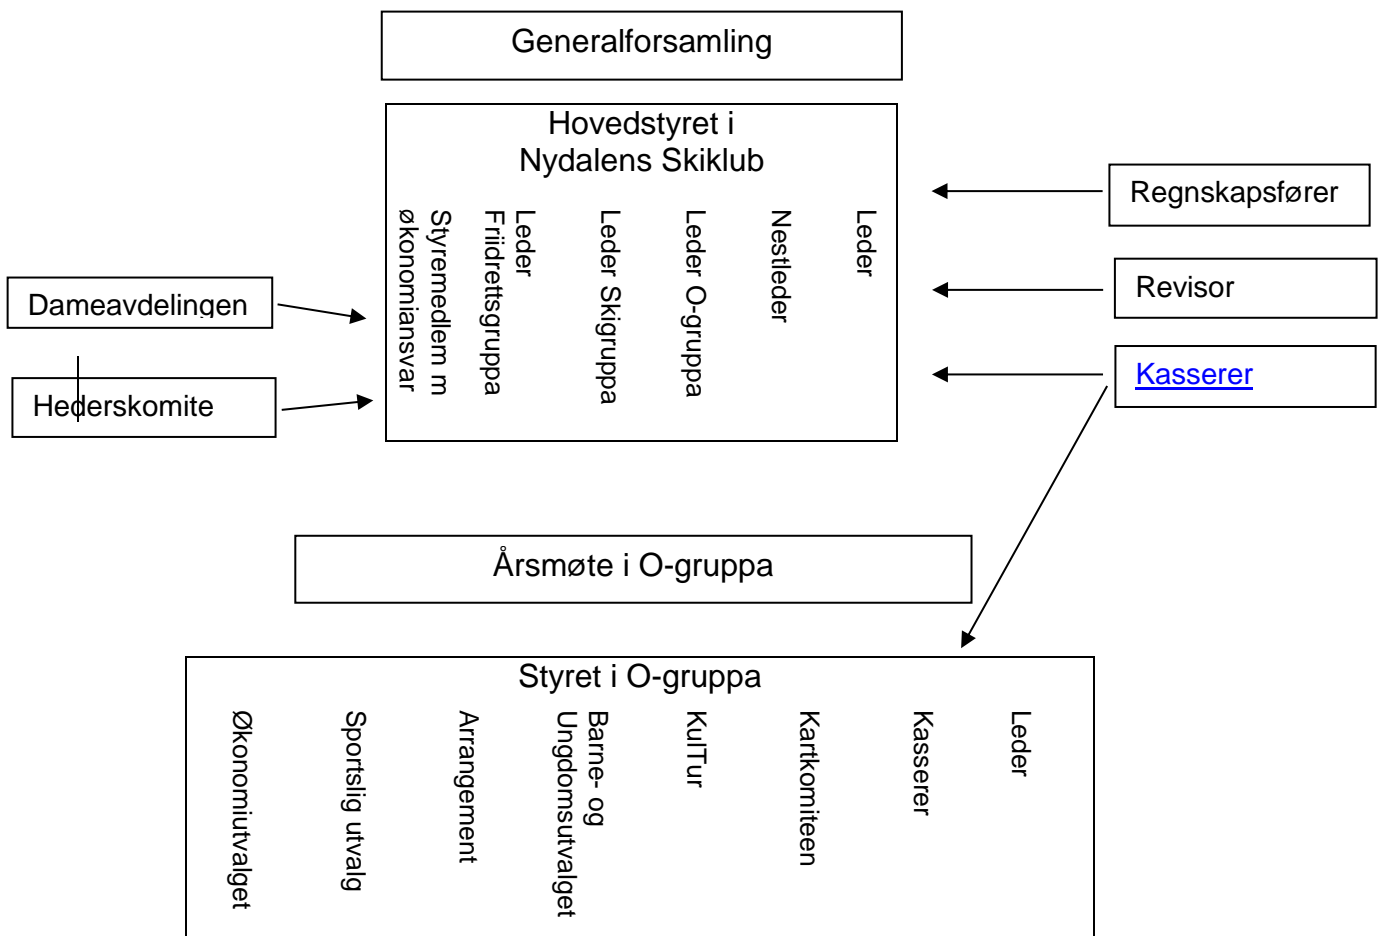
Generalforsamling

Hovedstyret i
Nydalens Skiklub

Leder

Nestleder

Leder O-gruppa

Leder Skigruppa

Leder
Friidrettsgruppa

Styremedlem m
økonomiansvar

Regnskapsfører

Revisor

Kasserer

Dameavdelingen

Hederskomite

Årsmøte i O-gruppa

Styret i O-gruppa

Leder

Kasserer

Kartkomiteen

KulTur

Barne- og
Ungdomsutvalget

Arrangement

Sportslig utvalg

Økonomiutvalget